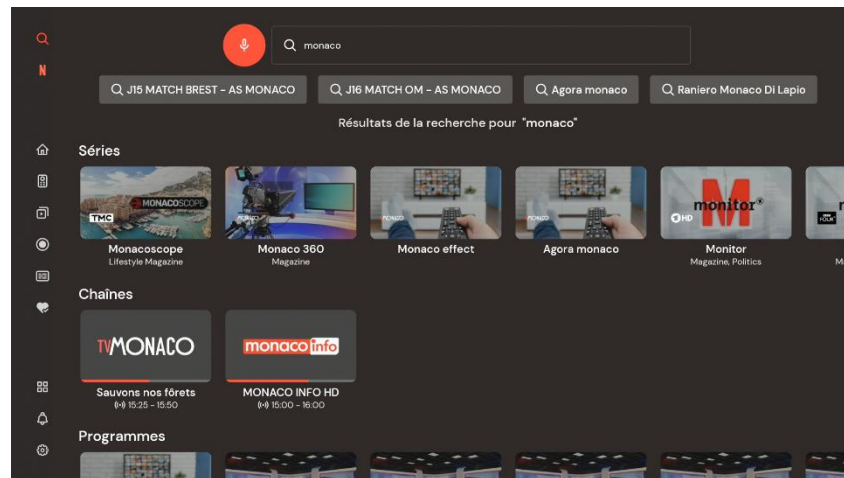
N

monaco

J15 MATCH BREST - AS MONACO
J16 MATCH OM - AS MONACO
Agora monaco
Raniero Monaco Di Lapio

Résultats de la recherche pour "monaco"

Séries

TMC MONACOSCOPE
Monacoscope
Lifestyle Magazine

MONACO
Monaco 360
Magazine

MONACO
Monaco effect

MONACO
Agora monaco

HD monitor
Monitor
Magazine, Politics

Chaînes

TVMONACO
Sauvons nos fôrets
15:25 - 15:50

monaco info
MONACO INFO HD
15:00 - 16:00

Programmes